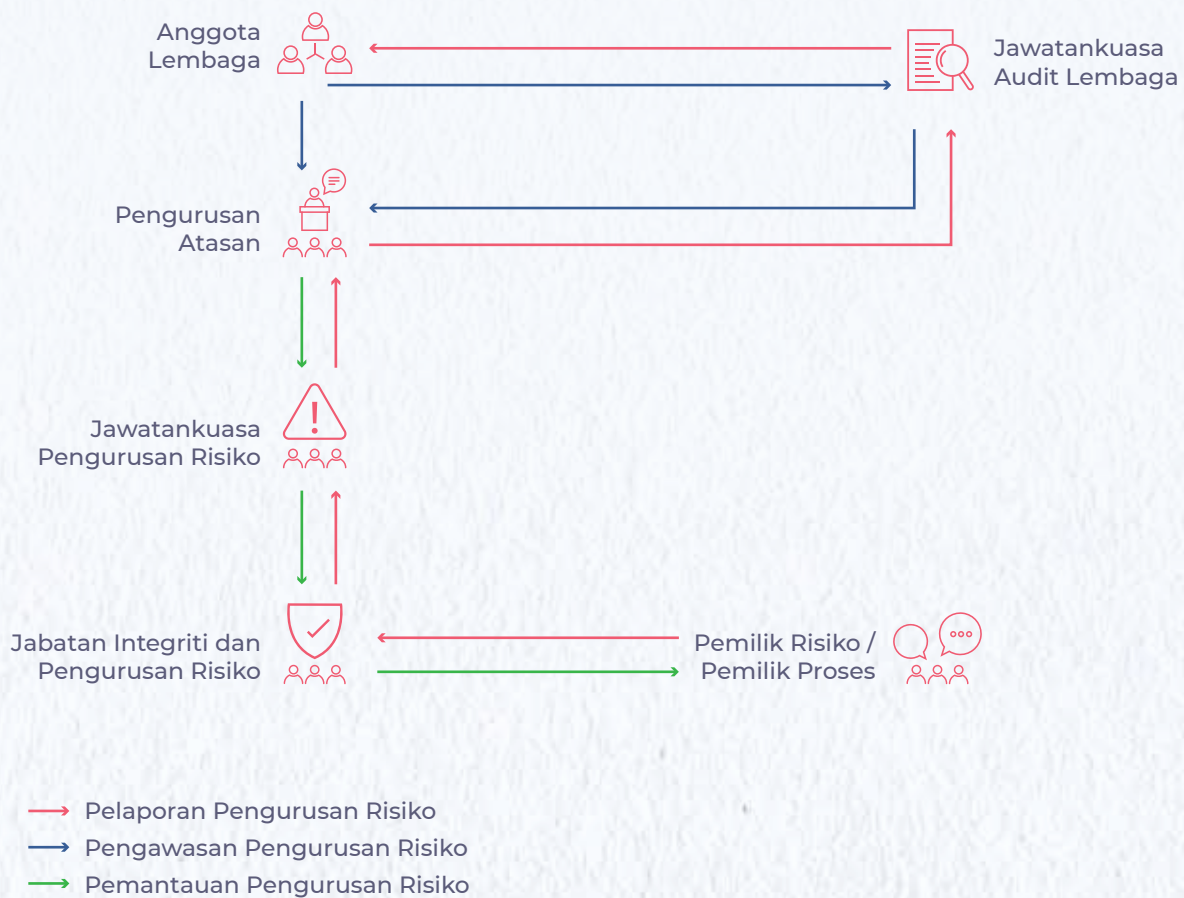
Anggota Lembaga

Jawatankuasa Audit Lembaga

Pengurusan Atasan

Jawatankuasa Pengurusan Risiko

Jabatan Integriti dan Pengurusan Risiko

Pemilik Risiko / Pemilik Proses

Pelaporan Pengurusan Risiko
Pengawasan Pengurusan Risiko
Pemantauan Pengurusan Risiko